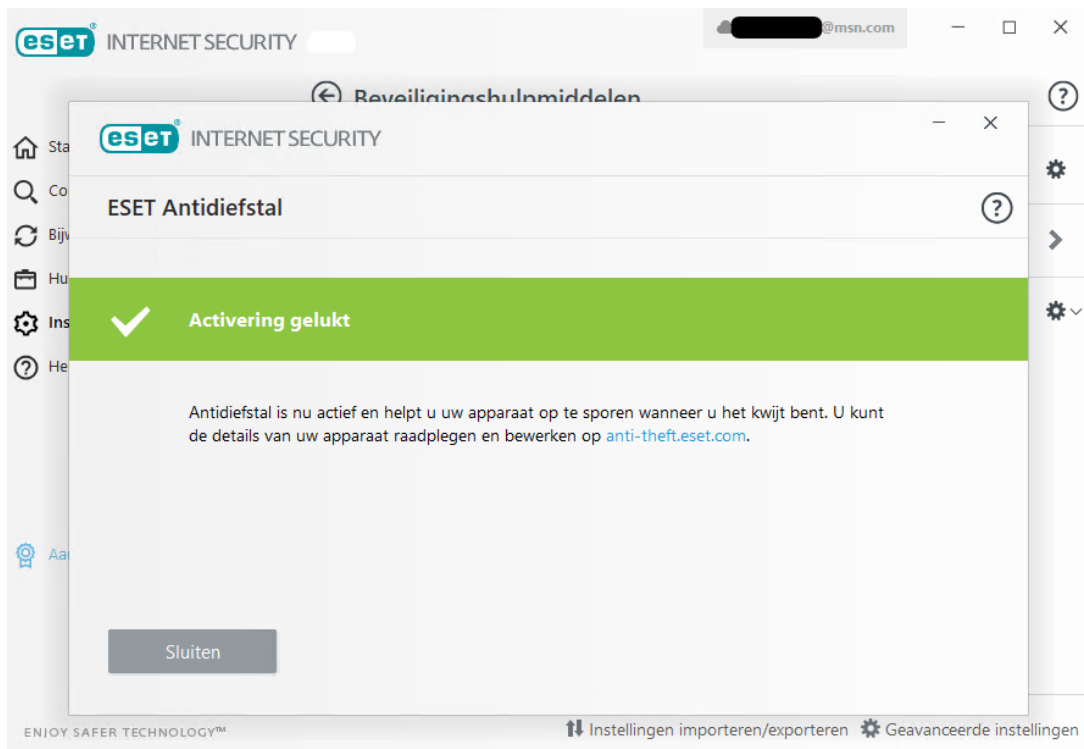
eset INTERNET SECURITY

@msn.com

Beveiligingshulpmiddelen

Sta
Co
Bijv
Hu
Ins
He

Aa

eset INTERNET SECURITY

ESET Antidiefstal

Activering gelukt

Antidiefstal is nu actief en helpt u uw apparaat op te sporen wanneer u het kwijt bent. U kunt de details van uw apparaat raadplegen en bewerken op anti-theft.eset.com.

Sluiten

ENJOY SAFER TECHNOLOGY™

Instellingen importeren/exporteren Geavanceerde instellingen